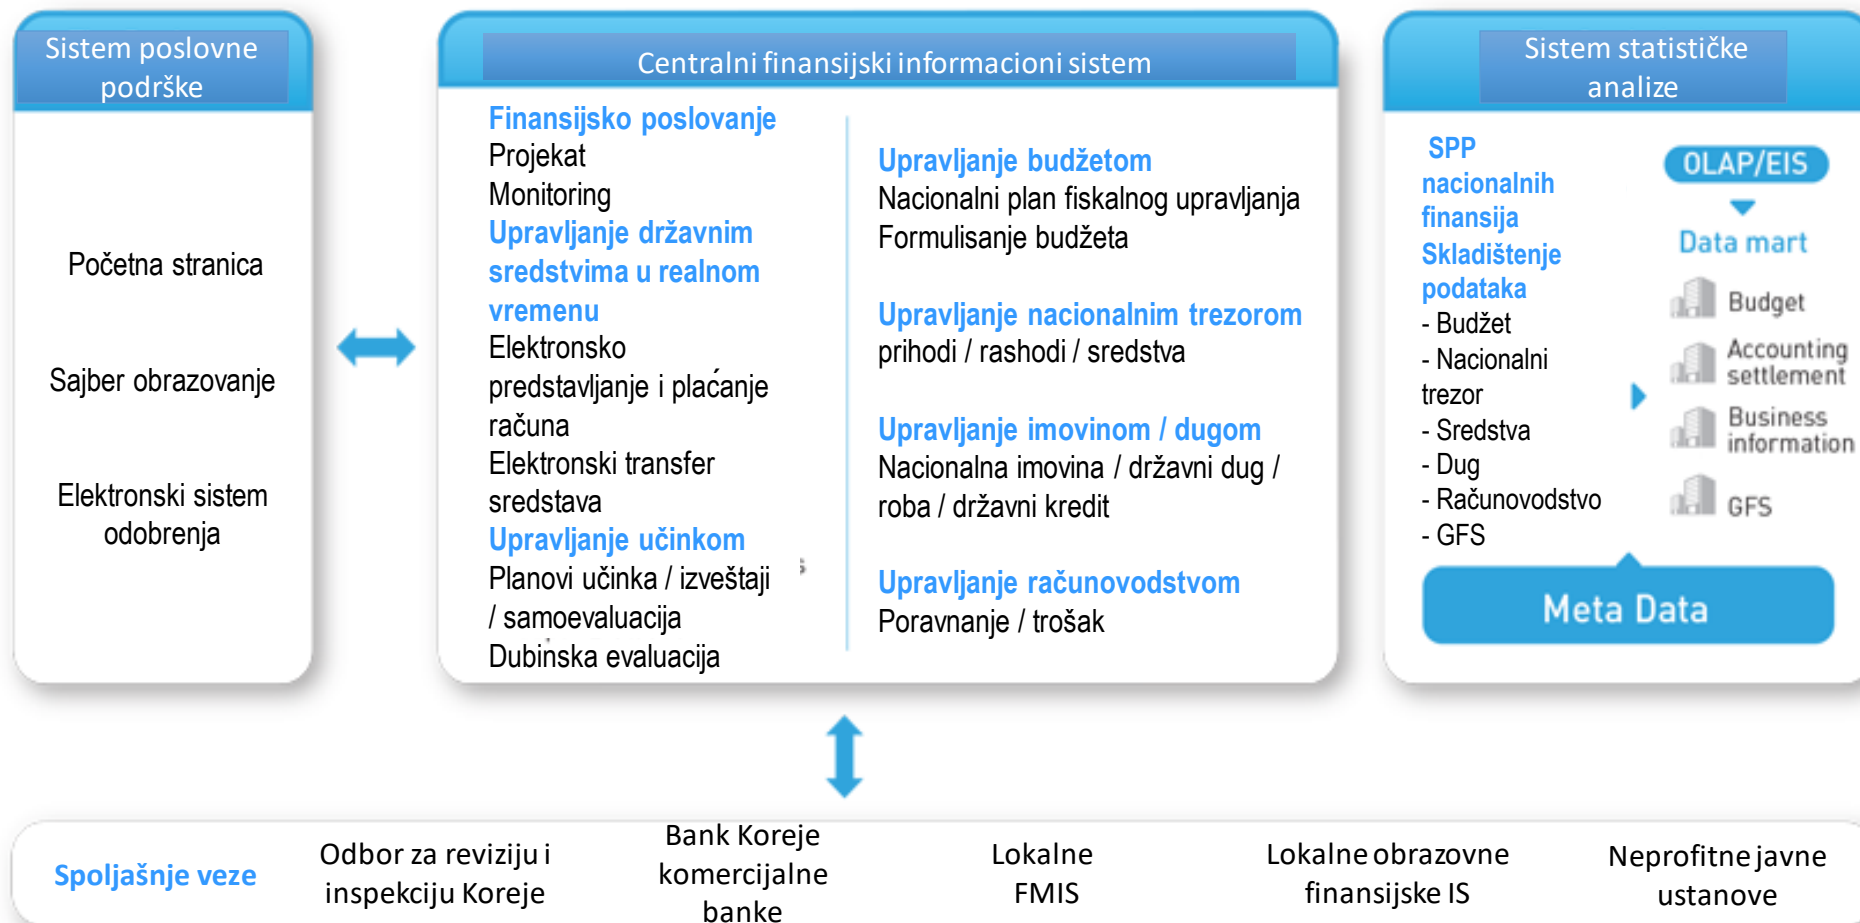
Sistem poslovne podrške

Početna stranica

Sajber obrazovanje

Elektronski sistem odobrenja

Centralni finansijski informacioni sistem

Finansijsko poslovanje
Projekat
Monitoring
Upravljanje državnim sredstvima u realnom vremenu
Elektronsko predstavljanje i plaćanje računa
Elektronski transfer sredstava
Upravljanje učinkom
Planovi učinka / izveštaji / samoevaluacija
Dubinska evaluacija

Upravljanje budžetom
Nacionalni plan fiskalnog upravljanja
Formulisanje budžeta

Upravljanje nacionalnim trezorom
prihodi / rashodi / sredstva

Upravljanje imovinom / dugom
Nacionalna imovina / državni dug / roba / državni kredit

Upravljanje računovodstvom
Poravnanje / trošak

Sistem statističke analize

SPP nacionalnih finansija
Skladištenje podataka
- Budžet
- Nacionalni trezor
- Sredstva
- Dug
- Računovodstvo
- GFS

OLAP/EIS
Data mart
Budget
Accounting settlement
Business information
GFS

Meta Data

Spoljašnje veze
Odbor za reviziju i inspekciju Koreje
Bank Koreje komercijalne banke
Lokalne FMIS
Lokalne obrazovne finansijske IS
Neprofitne javne ustanove